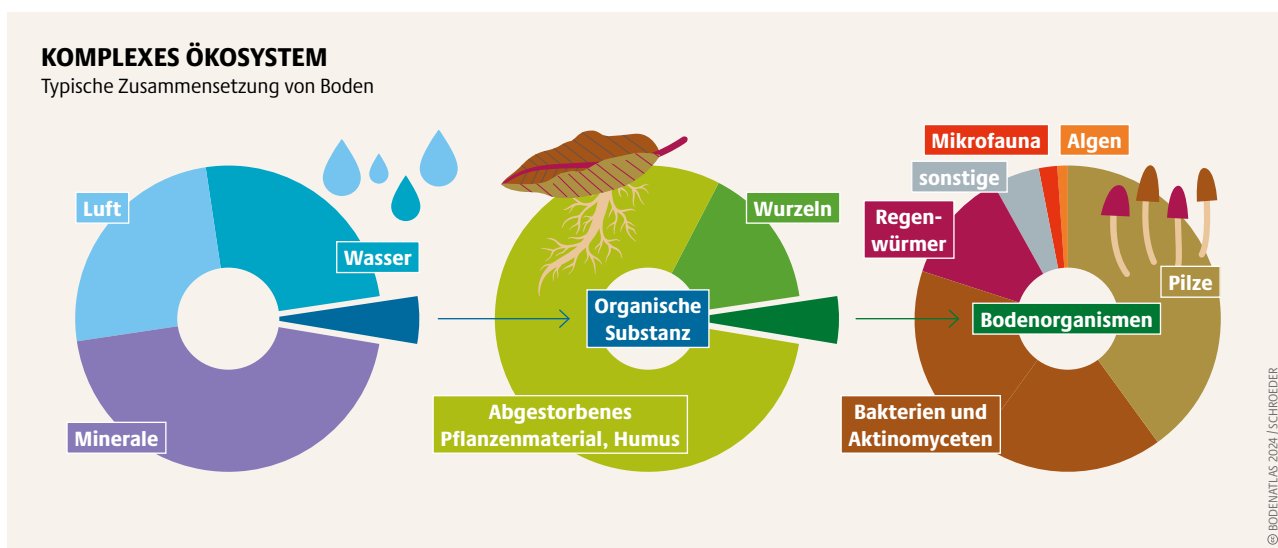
KOMPLEXES ÖKOSYSTEM
Typische Zusammensetzung von Boden

Luft
Wasser
Minerale

Wurzeln
Organische Substanz
Abgestorbenes Pflanzenmaterial, Humus

Mikrofauna
Algen
sonstige
Regenwürmer
Pilze
Bodenorganismen
Bakterien und Aktinomyceten

BODENATLAS 2024 / SCHROEDER